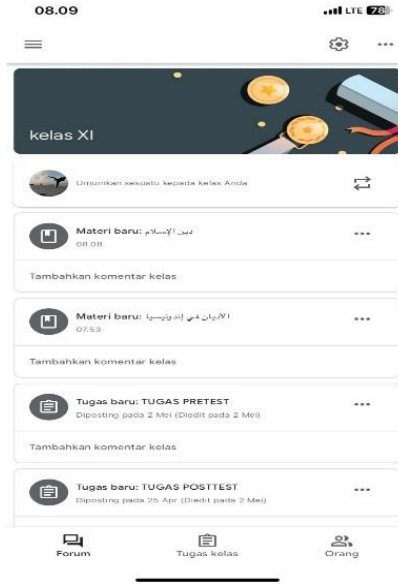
08.09

LTE 78

kelas XI

Umumkan sesuatu kepada kelas Anda

Materi baru: دين الإسلام
08.08

Tambahkan komentar kelas

Materi baru: الأديان في إندونيسيا
07.53

Tambahkan komentar kelas

Tugas baru: TUGAS PRETEST
Diposting pada 2 Mei (Diedit pada 2 Mei)

Tambahkan komentar kelas

Tugas baru: TUGAS POSTTEST
Diposting pada 25 Apr (Diedit pada 2 Mei)

Forum
Tugas kelas
Orang